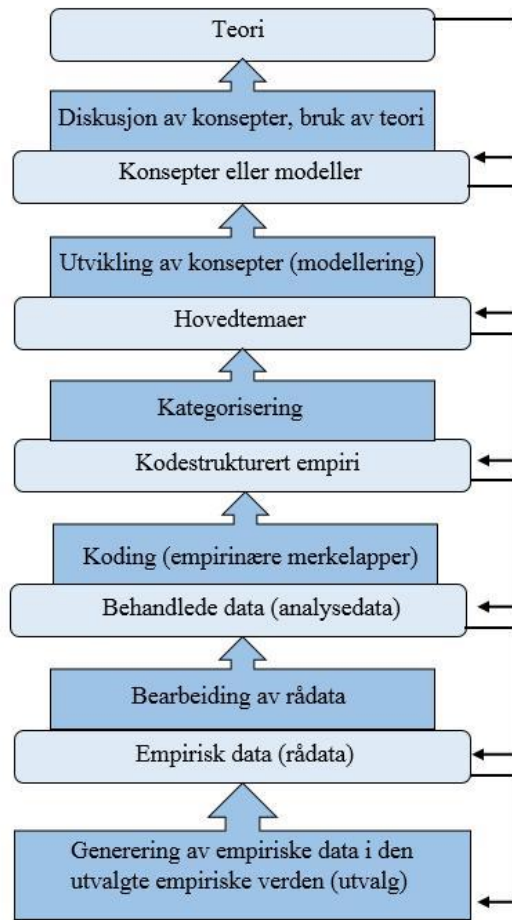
Teori

Diskusjon av konsepter, bruk av teori

Konsepter eller modeller

Utvikling av konsepter (modellering)

Hovedtemaer

Kategorisering

Kodestrukturert empiri

Koding (empirinære merkelapper)

Behandlede data (analysedata)

Bearbeiding av rådata

Empirisk data (rådata)

Generering av empiriske data i den utvalgte empiriske verden (utvalg)